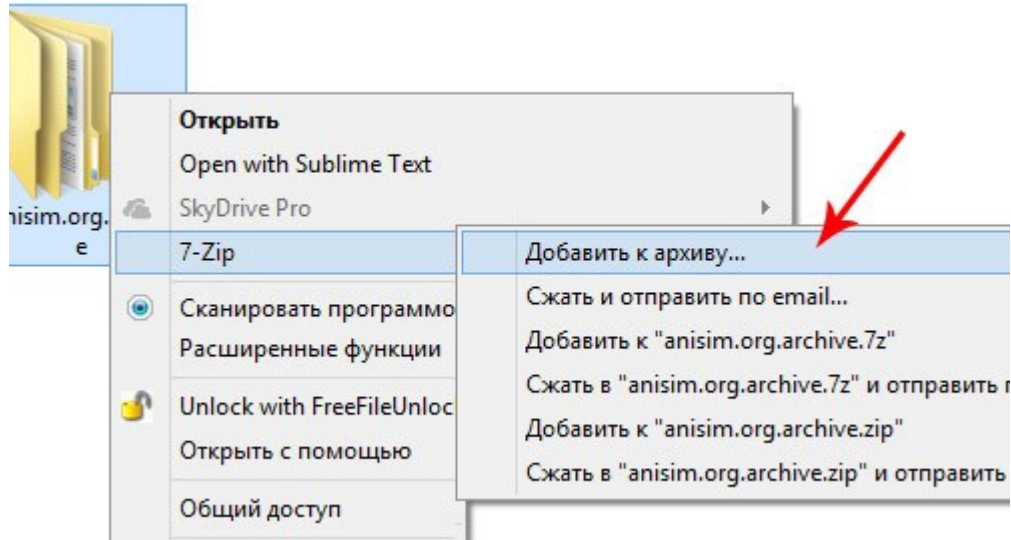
nisim.org.
e

Открыть
Open with Sublime Text
SkyDrive Pro
7-Zip
Сканировать программо
Расширенные функции
Unlock with FreeFileUnloc
Открыть с помощью
Общий доступ

Добавить к архиву...
Сжать и отправить по email...
Добавить к "anisim.org.archive.7z"
Сжать в "anisim.org.archive.7z" и отправить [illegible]
Добавить к "anisim.org.archive.zip"
Сжать в "anisim.org.archive.zip" и отправить